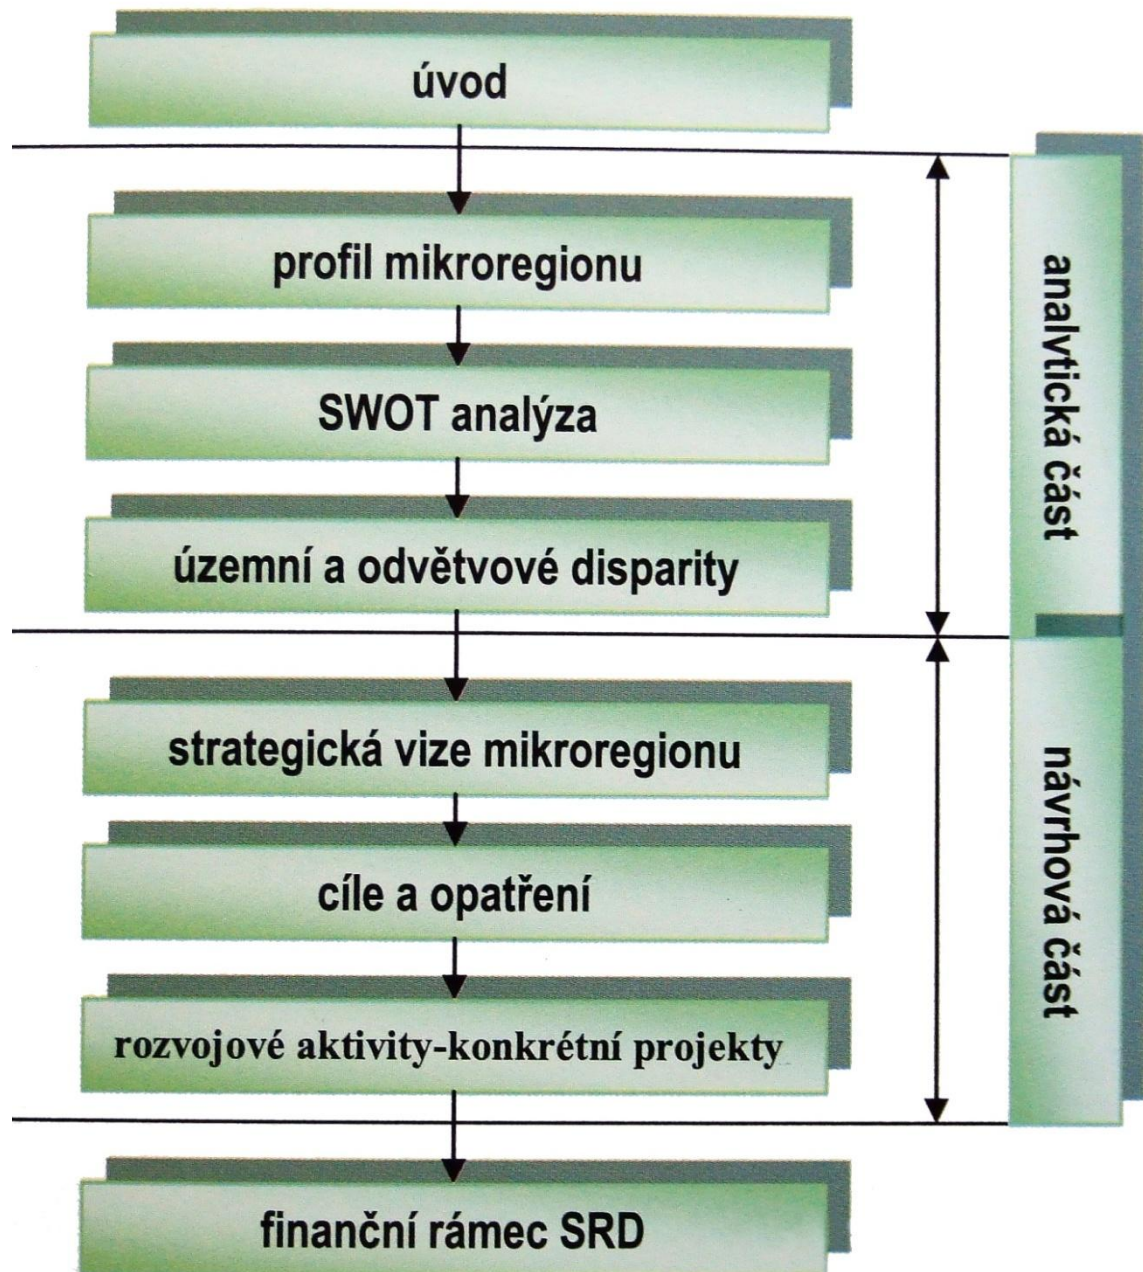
úvod

profil mikroregionu

SWOT analýza

územní a odvětvové disparity

strategická vize mikroregionu

cíle a opatření

rozvojové aktivity-konkrétní projekty

finanční rámec SRD

analytická část

návrhová část